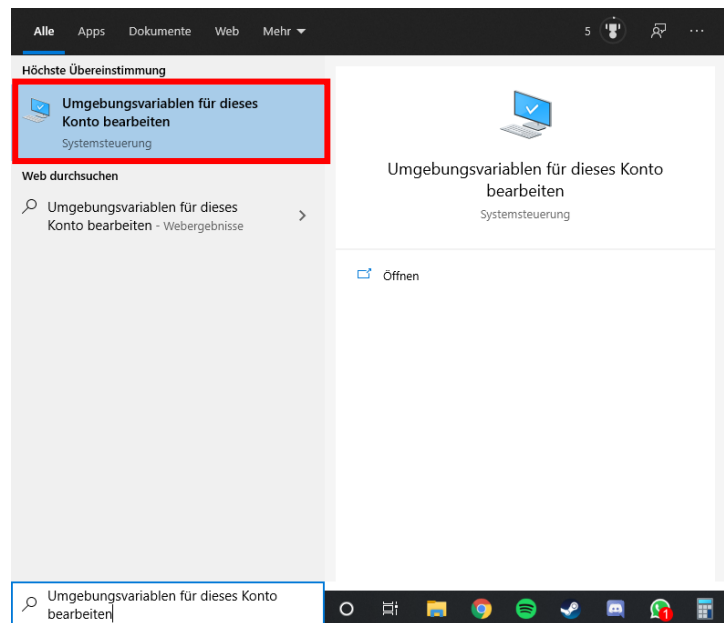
Alle Apps Dokumente Web Mehr ▾

5

···

Höchste Übereinstimmung

Umgebungsvariablen für dieses Konto bearbeiten
Systemsteuerung

Web durchsuchen

Umgebungsvariablen für dieses Konto bearbeiten - Webergebnisse

Umgebungsvariablen für dieses Konto bearbeiten
Systemsteuerung

Öffnen

Umgebungsvariablen für dieses Konto bearbeiten

1